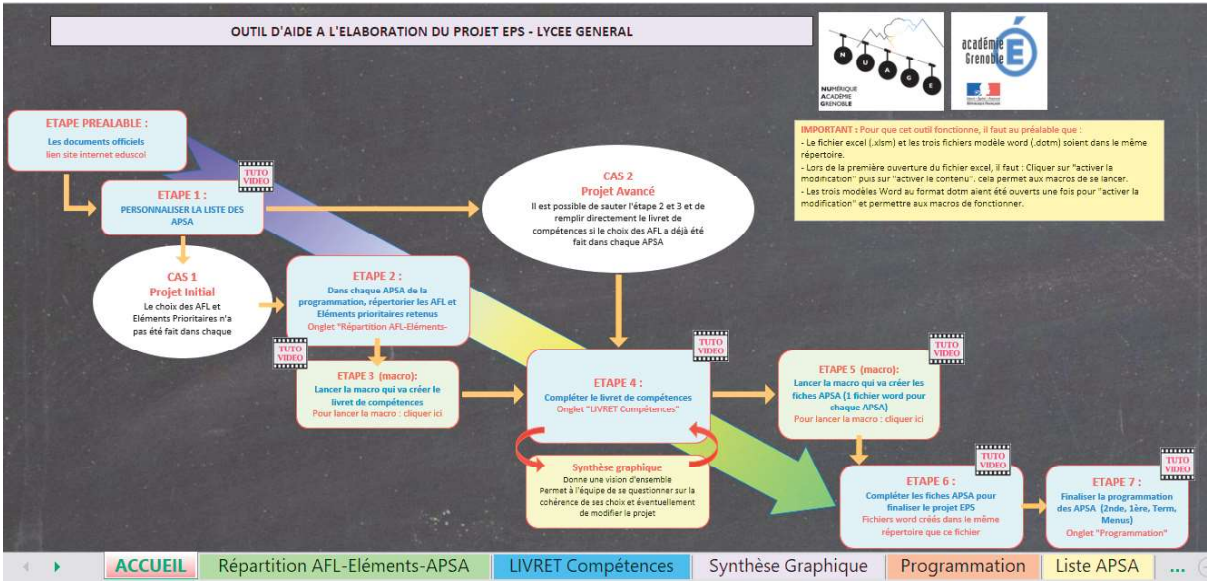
OUTIL D'AIDE A L'ELABORATION DU PROJET EPS - LYCEE GENERAL

N U A G E
NUMÉRIQUE ACADÉMIE GRENOBLE

académie Grenoble

IMPORTANT : Pour que cet outil fonctionne, il faut au préalable que :
- Le fichier excel (.xlsm) et les trois fichiers modèle word (.dotm) soient dans le même répertoire.
- Lors de la première ouverture du fichier excel, il faut : Cliquer sur "activer la modification" puis sur "activer le contenu". cela permet aux macros de se lancer.
- Les trois modèles Word au format dotm aient été ouverts une fois pour "activer la modification" et permettre aux macros de fonctionner.

ETAPE PREALABLE :
Les documents officiels
lien site internet eduscol

TUTO VIDEO

ETAPE 1 :
PERSONNALISER LA LISTE DES APSA

CAS 2
Projet Avancé
Il est possible de sauter l'étape 2 et 3 et de remplir directement le livret de compétences si le choix des AFL a déjà été fait dans chaque APSA

CAS 1
Projet Initial
Le choix des AFL et Eléments Prioritaires n'a pas été fait dans chaque

ETAPE 2 :
Dans chaque APSA de la programmation, répertorier les AFL et Eléments prioritaires retenus
Onglet "Répartition AFL-Eléments-

TUTO VIDEO

ETAPE 3 (macro):
Lancer la macro qui va créer le livret de compétences
Pour lancer la macro : cliquer ici

TUTO VIDEO

ETAPE 4 :
Compléter le livret de compétences
Onglet "LIVRET Compétences"

TUTO VIDEO

ETAPE 5 (macro):
Lancer la macro qui va créer les fiches APSA (1 fichier word pour chaque APSA)
Pour lancer la macro : cliquer ici

Synthèse graphique
Donne une vision d'ensemble
Permet à l'équipe de se questionner sur la cohérence de ses choix et éventuellement de modifier le projet

TUTO VIDEO

ETAPE 6 :
Compléter les fiches APSA pour finaliser le projet EPS
Fichiers word créés dans le même répertoire que ce fichier

TUTO VIDEO

ETAPE 7 :
Finaliser la programmation des APSA (2nde, 1ère, Term, Menus)
Onglet "Programmation"

ACCUEIL | Répartition AFL-Eléments-APSA | LIVRET Compétences | Synthèse Graphique | Programmation | Liste APSA | ...